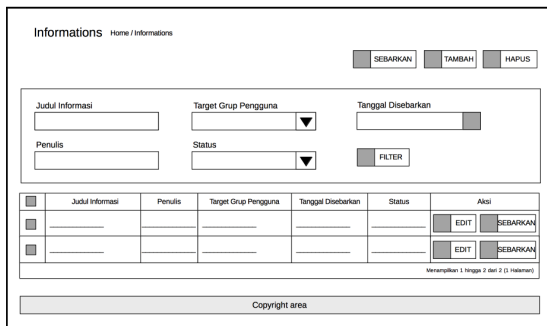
Informations Home / Informations

SEBARKAN TAMBAH HAPUS

Judul Informasi

Target Grup Pengguna

Tanggal Disebarkan

Penulis

Status

FILTER

| | Judul Informasi | Penulis | Target Grup Pengguna | Tanggal Disebarkan | Status | Aksi |
|---|---|---|---|---|---|---|
| | | | | | | EDIT SEBARKAN |
| | | | | | | EDIT SEBARKAN |

Menampilkan 1 hingga 2 dari 2 (1 Halaman)

Copyright area